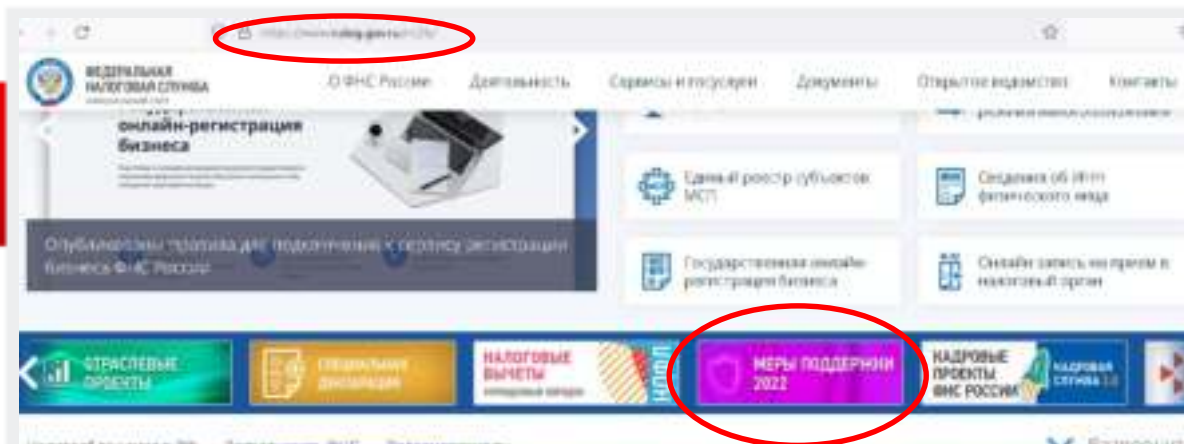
https://www.nalog.gov.ru/rn28/

ФЕДЕРАЛЬНАЯ НАЛОГОВАЯ СЛУЖБА

О ФНС России Деятельность Сервисы и госуслуги Документы Открытое ведомство Контакты

онлайн-регистрация бизнеса

Опубликованы правила для подключения к сервису регистрации бизнеса ФНС России

Единый реестр субъектов МСП

Сведения об ИНН физического лица

Государственная онлайн-регистрация бизнеса

Онлайн запись на прием в налоговый орган

ОТРАСЛЕВЫЕ ПРОЕКТЫ

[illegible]

НАЛОГОВЫЕ ВЫЧЕТЫ

МЕРЫ ПОДДЕРЖКИ 2022

КАДРОВЫЕ ПРОЕКТЫ ФНС РОССИИ

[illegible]